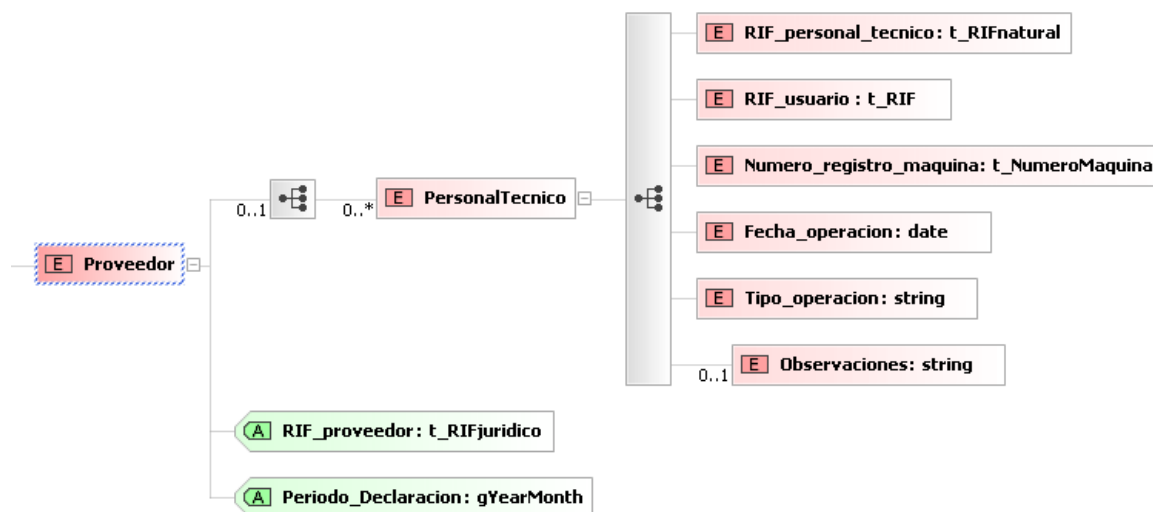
E Proveedor

0..1

0..*

E PersonalTecnico

E RIF_personal_tecnico: t_RIFnatural

E RIF_usuario : t_RIF

E Numero_registro_maquina: t_NumeroMaquina

E Fecha_operacion: date

E Tipo_operacion: string

0..1 E Observaciones: string

A RIF_proveedor: t_RIFjuridico

A Periodo_Declaracion: gYearMonth